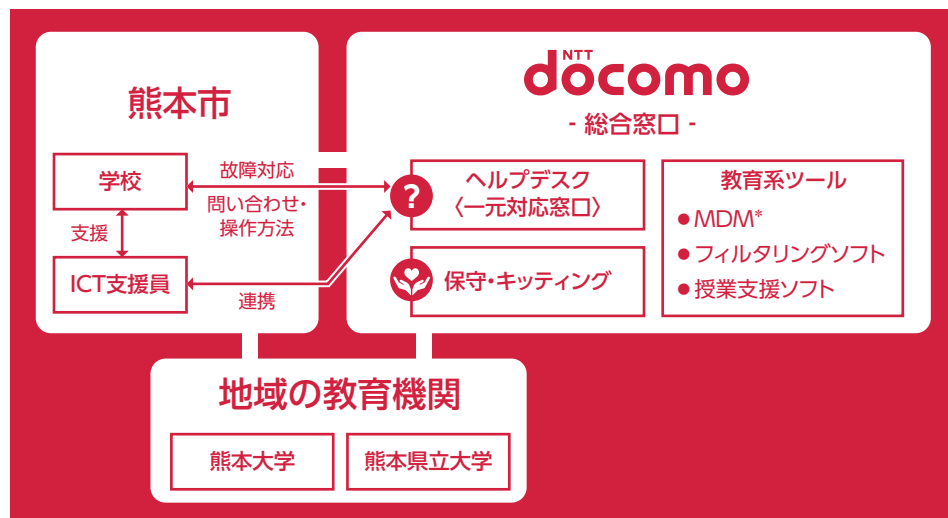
熊本市

学校

支援

ICT支援員

故障対応

問い合わせ・操作方法

連携

NTT docomo

- 総合窓口 -

ヘルプデスク〈一元対応窓口〉

保守・キッティング

教育系ツール

● MDM*

● フィルタリングソフト

● 授業支援ソフト

地域の教育機関

熊本大学

熊本県立大学